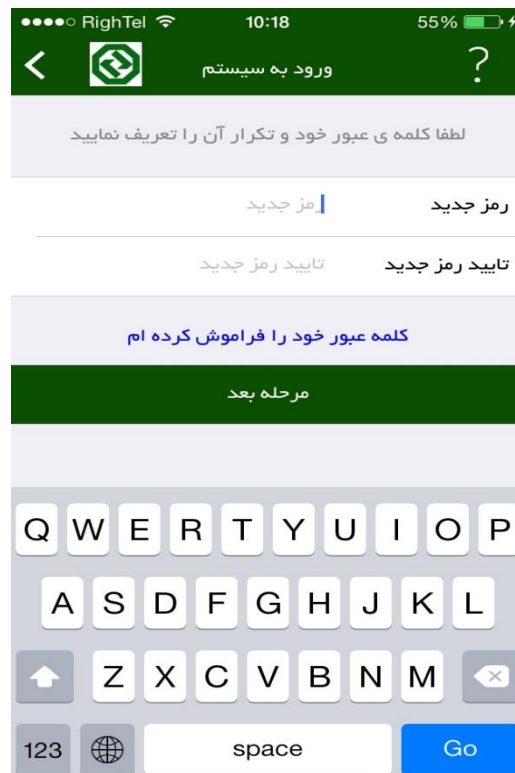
●●●●○ RighTel 10:18 55%

ورود به سیستم ?

لطفا کلمه ی عبور خود و تکرار آن را تعریف نمایید

رمز جدید رمز جدید

تایید رمز جدید تایید رمز جدید

کلمه عبور خود را فراموش کرده ام

مرحله بعد

Q W E R T Y U I O P
A S D F G H J K L
Z X C V B N M
123 space Go